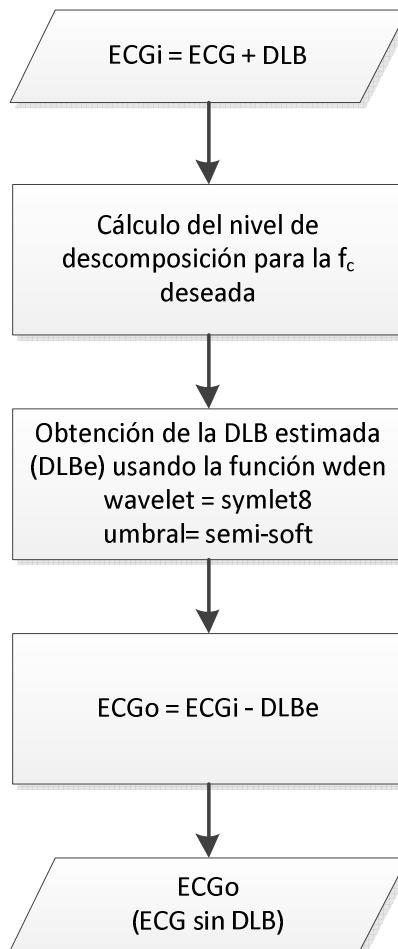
ECGi = ECG + DLB

Cálculo del nivel de descomposición para la $f_c$ deseada

Obtención de la DLB estimada (DLBe) usando la función wden
wavelet = symlet8
umbral= semi-soft

ECGo = ECGi - DLBe

ECGo
(ECG sin DLB)